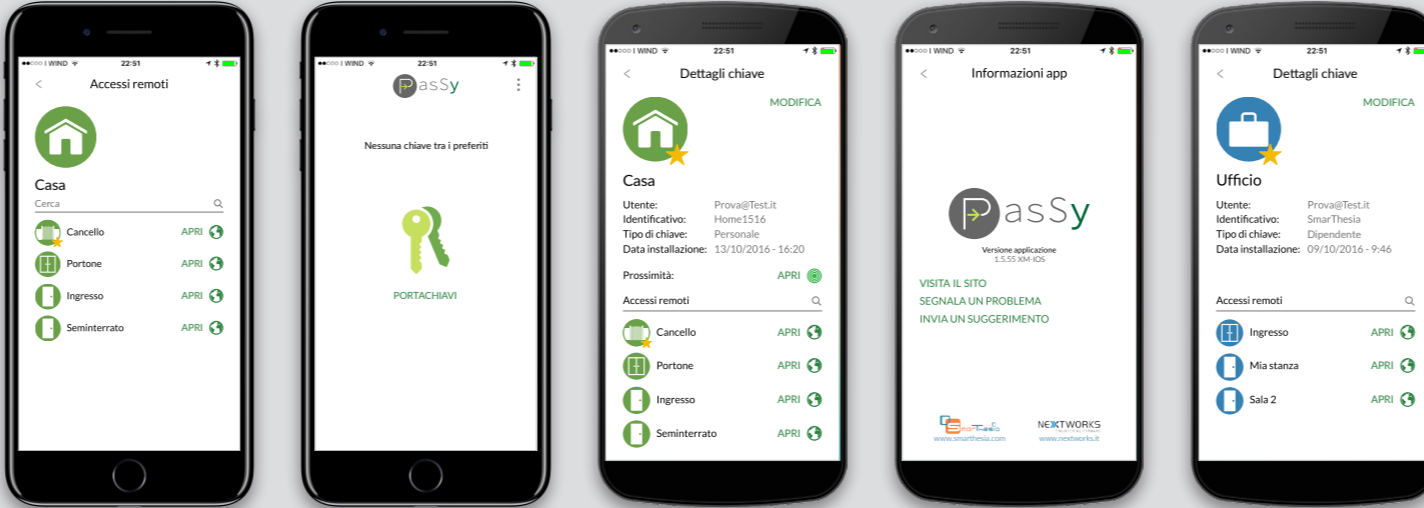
I WIND 22:51

Accessi remoti

Casa

Cerca

Cancello APRI

Portone APRI

Ingresso APRI

Seminterrato APRI

I WIND 22:51

PasSy

Nessuna chiave tra i preferiti

PORTACHIAVI

I WIND 22:51

Dettagli chiave

MODIFICA

Casa

Utente: Prova@Test.it
Identificativo: Home1516
Tipo di chiave: Personale
Data installazione: 13/10/2016 - 16:20

Prossimità: APRI

Accessi remoti

Cancello APRI

Portone APRI

Ingresso APRI

Seminterrato APRI

I WIND 22:51

Informazioni app

PasSy

Versione applicazione
1.5.55 XM-IOS

VISITA IL SITO
SEGNALA UN PROBLEMA
INVIA UN SUGGERIMENTO

SmarThesia
www.smarthesia.com

NEXTWORKS
www.nextworks.it

I WIND 22:51

Dettagli chiave

MODIFICA

Ufficio

Utente: Prova@Test.it
Identificativo: SmarThesia
Tipo di chiave: Dipendente
Data installazione: 09/10/2016 - 9:46

Accessi remoti

Ingresso APRI

Mia stanza APRI

Sala 2 APRI